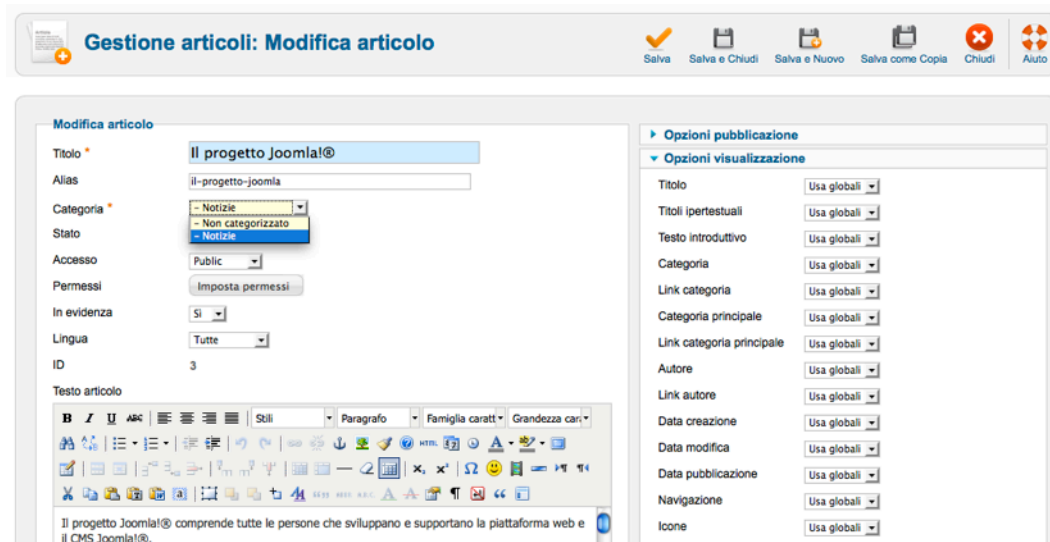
Gestione articoli: Modifica articolo

Salva | Salva e Chiudi | Salva e Nuovo | Salva come Copia | Chiudi | Aiuto

Modifica articolo

Titolo * Il progetto Joomla!®

Alias il-progetto-joomla

Categoria * - Notizie
- Non categorizzato
- Notizie

Stato

Accesso Public

Permessi Imposta permessi

In evidenza Si

Lingua Tutte

ID 3

Testo articolo

B I U ABC Stili Paragrafo Famiglia caratt Grandezza car

Il progetto Joomla!® comprende tutte le persone che sviluppano e supportano la piattaforma web e il CMS Joomla!®.

Opzioni pubblicazione

Opzioni visualizzazione

| | |
|---|---|
| Titolo | Usa globali |
| Titoli ipertestuali | Usa globali |
| Testo introduttivo | Usa globali |
| Categoria | Usa globali |
| Link categoria | Usa globali |
| Categoria principale | Usa globali |
| Link categoria principale | Usa globali |
| Autore | Usa globali |
| Link autore | Usa globali |
| Data creazione | Usa globali |
| Data modifica | Usa globali |
| Data pubblicazione | Usa globali |
| Navigazione | Usa globali |
| Icone | Usa globali |